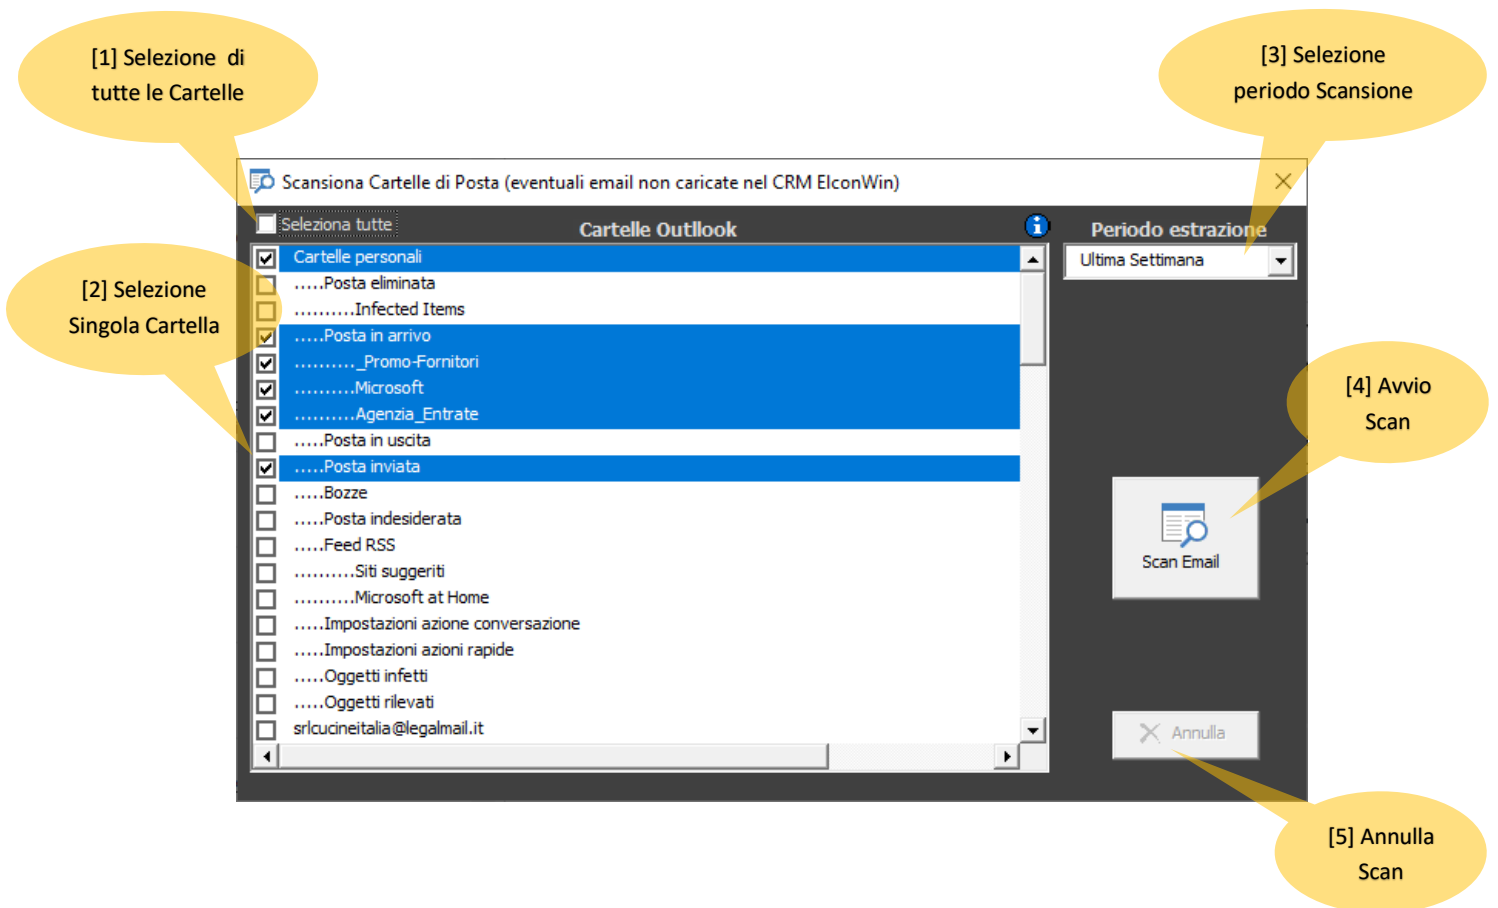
[1] Selezione di tutte le Cartelle

[3] Selezione periodo Scansione

Scansiona Cartelle di Posta (eventuali email non caricate nel CRM ElconWin)

Seleziona tutte

Cartelle Outllook

Periodo estrazione

Ultima Settimana

[2] Selezione Singola Cartella

Cartelle personali
.....Posta eliminata
..........Infected Items
.....Posta in arrivo
.........._Promo-Fornitori
..........Microsoft
..........Agenzia_Entrate
.....Posta in uscita
.....Posta inviata
.....Bozze
.....Posta indesiderata
.....Feed RSS
..........Siti suggeriti
..........Microsoft at Home
.....Impostazioni azione conversazione
.....Impostazioni azioni rapide
.....Oggetti infetti
.....Oggetti rilevati
srlcucineitalia@legalmail.it

[4] Avvio Scan

Scan Email

Annulla

[5] Annulla Scan